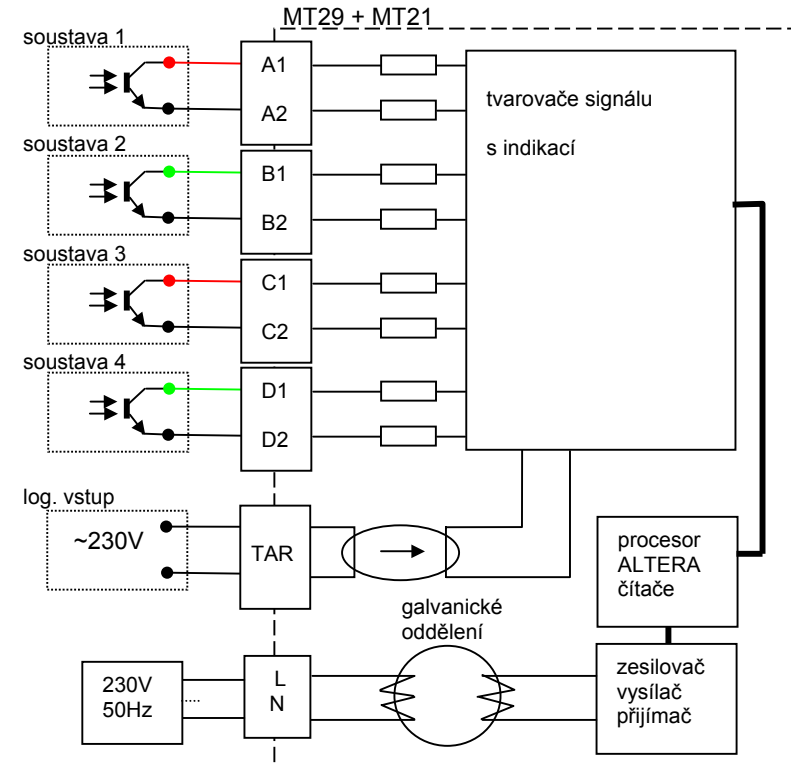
MT29 + MT21

soustava 1

A1

A2

tvarovače signálu

s indikací

soustava 2

B1

B2

soustava 3

C1

C2

soustava 4

D1

D2

log. vstup

~230V

TAR

procesor ALTERA čítače

galvanické oddělení

230V 50Hz

L

N

zesilovač vysílač přijímač